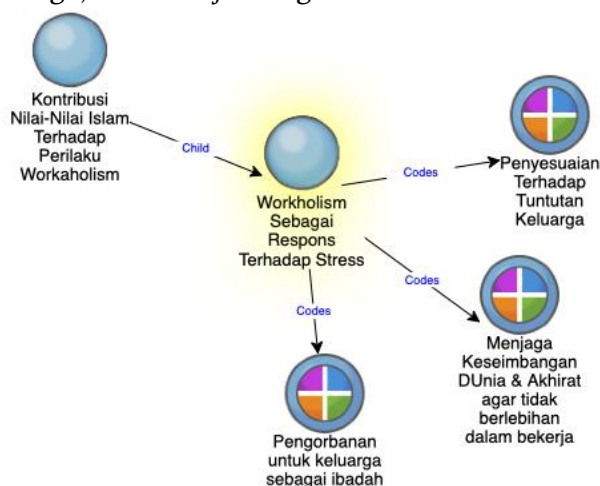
Kontribusi Nilai-Nilai Islam Terhadap Perilaku Workaholism

Child

Workholism Sebagai Respons Terhadap Stress

Codes

Penyesuaian Terhadap Tuntutan Keluarga

Codes

Menjaga Keseimbangan DUnia & Akhirat agar tidak berlebihan dalam bekerja

Codes

Pengorbanan untuk keluarga sebagai ibadah